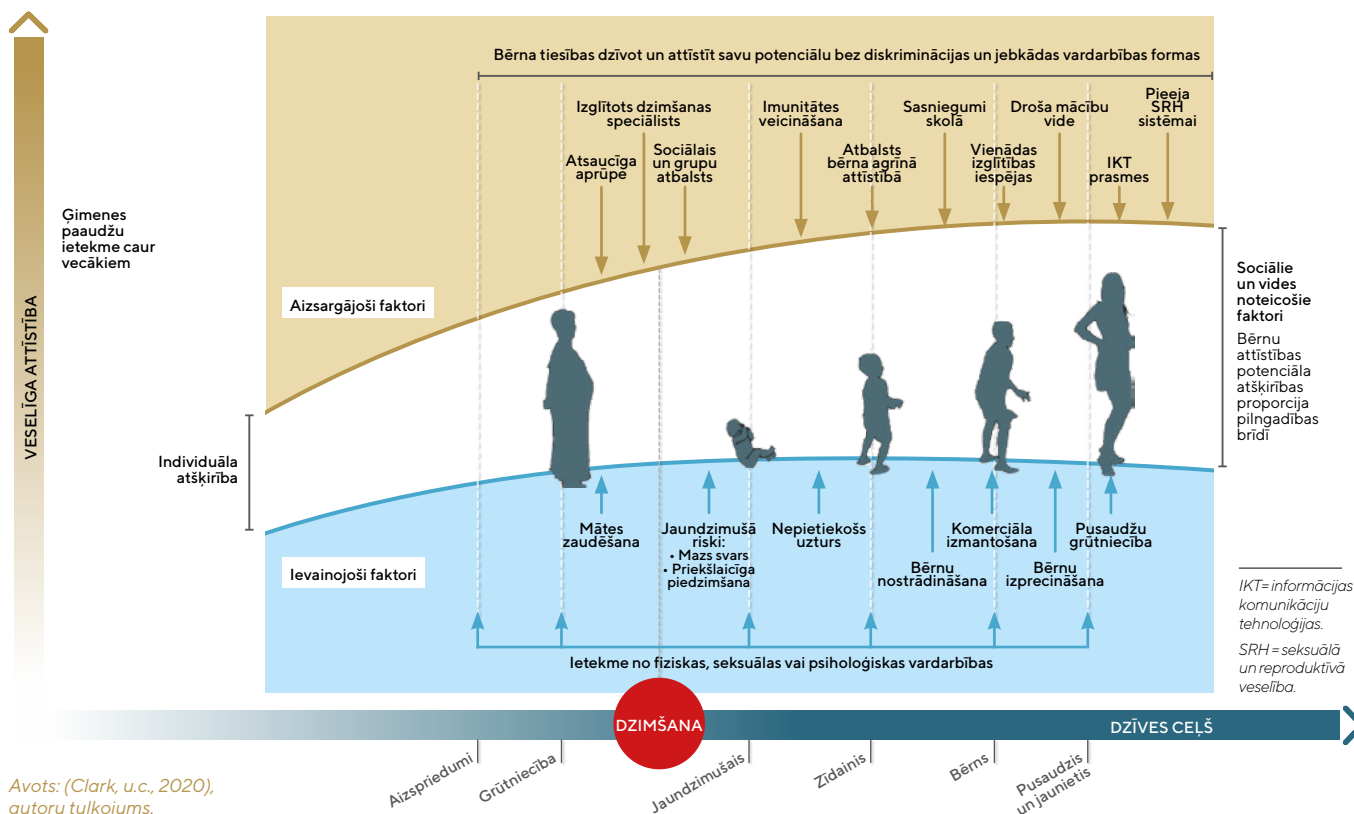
VESELĪGA ATTĪSTĪBA

Bērna tiesības dzīvot un attīstīt savu potenciālu bez diskriminācijas un jebkādas vardarbības formas

Izglītots dzimšanas speciālists

Imunitātes veicināšana

Sasniegumi skolā

Droša mācību vide

Pieeja SRH sistēmai

Atsaucīga aprūpe

Sociālais un grupu atbalsts

Atbalsts bērna agrīnā attīstībā

Vienādas izglītības iespējas

IKT prasmes

Ģimenes paaudžu ietekme caur vecākiem

Aizsargājoši faktori

Sociālie un vides noteicošie faktori

Bērnu attīstības potenciāla atšķirības proporcija pilngadības brīdī

Individuāla atšķirība

Mātes zaudēšana

Jaundzimušā riski:
• Mazs svars
• Priekšlaicīga piedzimšana

Nepietiekošs uzturs

Bērnu nostrādināšana

Komerciāla izmantošana

Bērnu izprecināšana

Pusaudžu grūtniecība

Ievainojoši faktori

Ietekme no fiziskas, seksuālas vai psiholoģiskas vardarbības

IKT= informācijas komunikāciju tehnoloģijas.

SRH = seksuālā un reproduktīvā veselība.

DZIMŠANA

DZĪVES CEĻŠ

Aizspriedumi

Grūtniecība

Jaundzimušais

Zīdainis

Bērns

Pusaudzis un jaunietis

Avots: (Clark, u.c., 2020), autoru tulkojums.